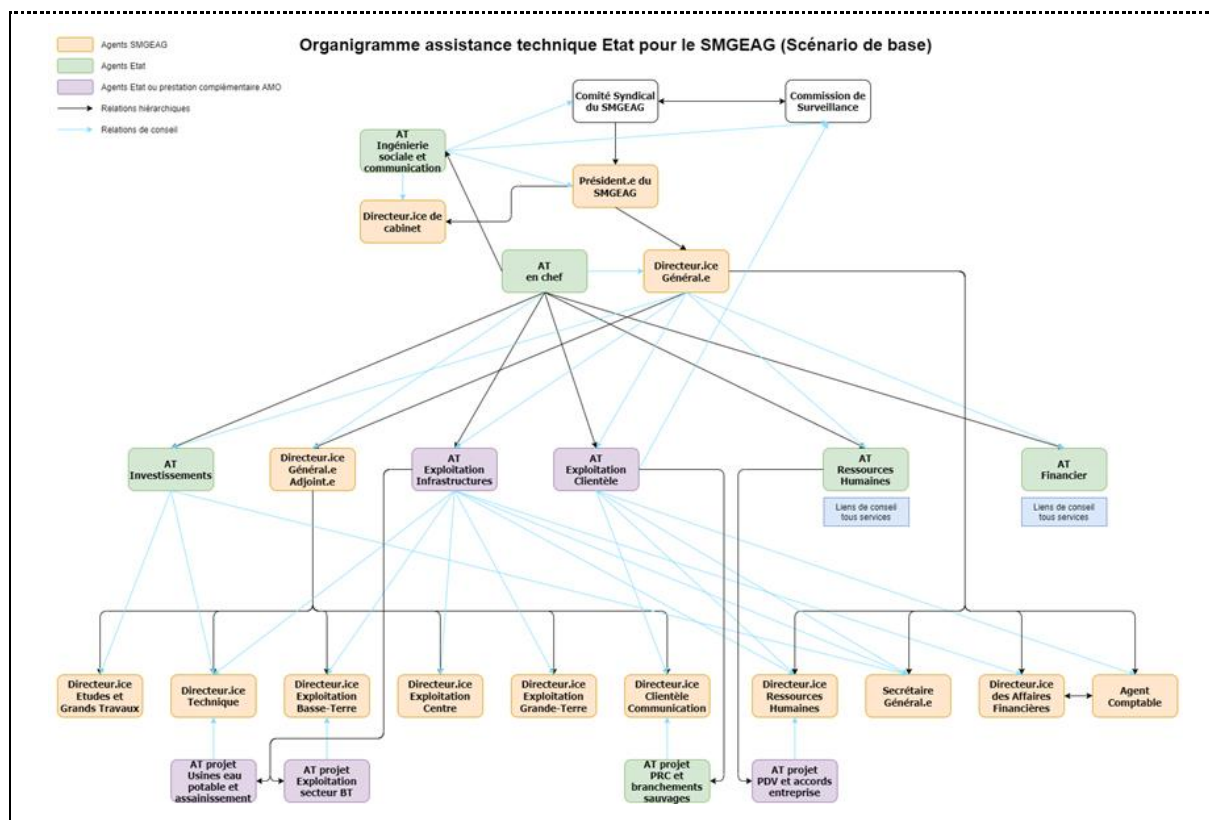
Agents SMGEAG
Agents Etat
Agents Etat ou prestation complémentaire AMO
Relations hiérarchiques
Relations de conseil

Organigramme assistance technique Etat pour le SMGEAG (Scénario de base)

Comité Syndical du SMGEAG

Commission de Surveillance

AT Ingénierie sociale et communication

Président.e du SMGEAG

Directeur.ice de cabinet

AT en chef

Directeur.ice Général.e

AT Investissements

Directeur.ice Général.e Adjoint.e

AT Exploitation Infrastructures

AT Exploitation Clientèle

AT Ressources Humaines

Liens de conseil tous services

AT Financier

Liens de conseil tous services

Directeur.ice Etudes et Grands Travaux

Directeur.ice Technique

Directeur.ice Exploitation Basse-Terre

Directeur.ice Exploitation Centre

Directeur.ice Exploitation Grande-Terre

Directeur.ice Clientèle Communication

Directeur.ice Ressources Humaines

Secrétaire Général.e

Directeur.ice des Affaires Financières

Agent Comptable

AT projet Usines eau potable et assainissement

AT projet Exploitation secteur BT

AT projet PRC et branchements sauvages

AT projet PDV et accords entreprise